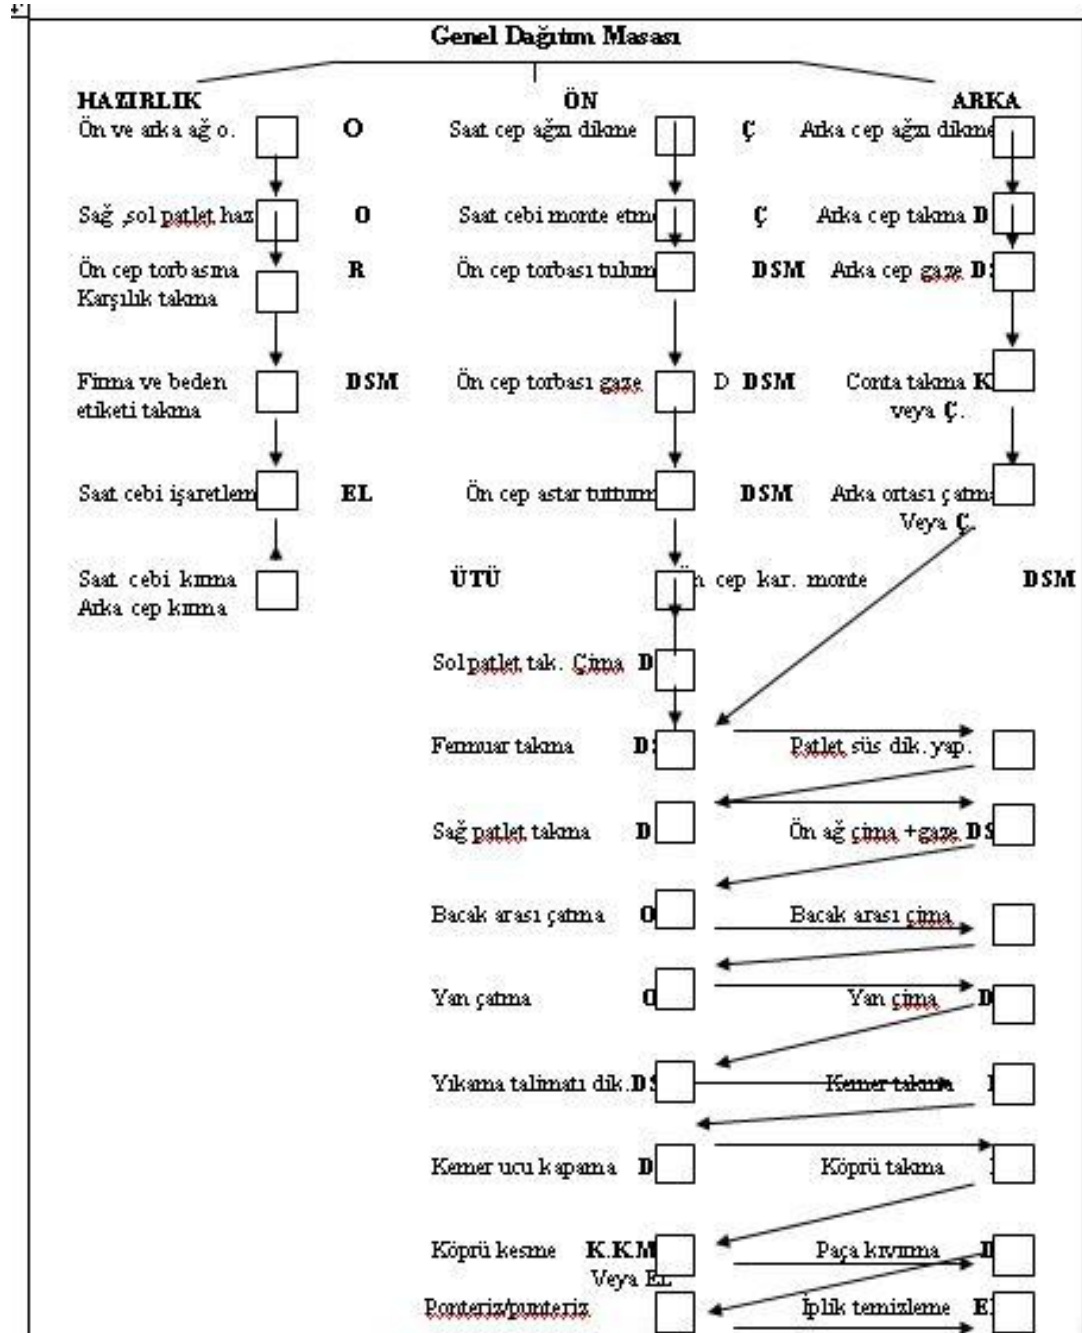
Genel Dağıtım Masası

HAZIRLIK

Ön ve arka ağ o. O

Sağ ,sol patlet haz O

Ön cep torbasına Karşılık takma R

Firma ve beden etiketi takma DSM

Saat cebi işaretlem EL

Saat cebi kırma Arka cep kırma

ÖN

Saat cep ağzı dikme Ç

Saat cebi monte etme Ç

Ön cep torbası tulum DSM

Ön cep torbası gaze D DSM

Ön cep astar tuttum DSM

ÜTÜ

Ön cep kar. monte DSM

Sol patlet tak. Çıma D

Fermuar takma D

Sağ patlet takma D

Bacak arası çatma O

Yan çatma O

Yıkama talimatı dik. D

Kemer ucu kapama D

Köprü kesme K.K.M Veya EL

Ponteriz/punteriz

ARKA

Arka cep ağzı dikme

Arka cep takma D

Arka cep gaze D

Conta takma K veya Ç.

Arka ortası çatma Veya Ç.

Patlet süs dik. yap.

Ön ağ çıma +gaze DS

Bacak arası çıma

Yan çıma D

Kemer takma

Köprü takma

Paça kıvırma D

İplik temizleme E